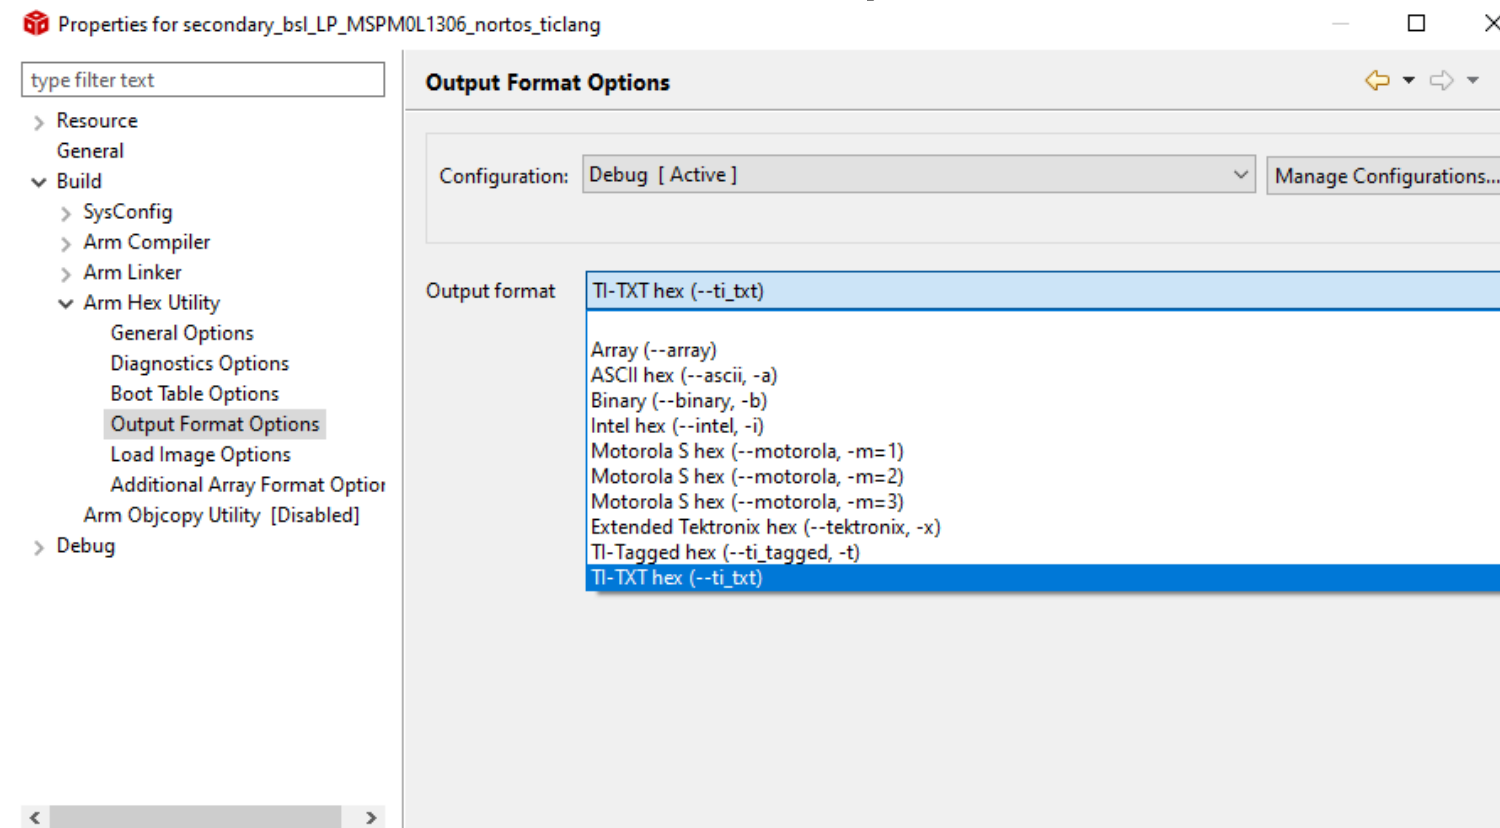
Properties for secondary_bsl_LP_MSPM0L1306_nortos_ticlang

type filter text

Resource
General
Build
SysConfig
Arm Compiler
Arm Linker
Arm Hex Utility
General Options
Diagnostics Options
Boot Table Options
Output Format Options
Load Image Options
Additional Array Format Optior
Arm Objcopy Utility [Disabled]
Debug

Output Format Options

Configuration: Debug [ Active ]
Manage Configurations...

Output format TI-TXT hex (--ti_txt)

Array (--array)
ASCII hex (--ascii, -a)
Binary (--binary, -b)
Intel hex (--intel, -i)
Motorola S hex (--motorola, -m=1)
Motorola S hex (--motorola, -m=2)
Motorola S hex (--motorola, -m=3)
Extended Tektronix hex (--tektronix, -x)
TI-Tagged hex (--ti_tagged, -t)
TI-TXT hex (--ti_txt)